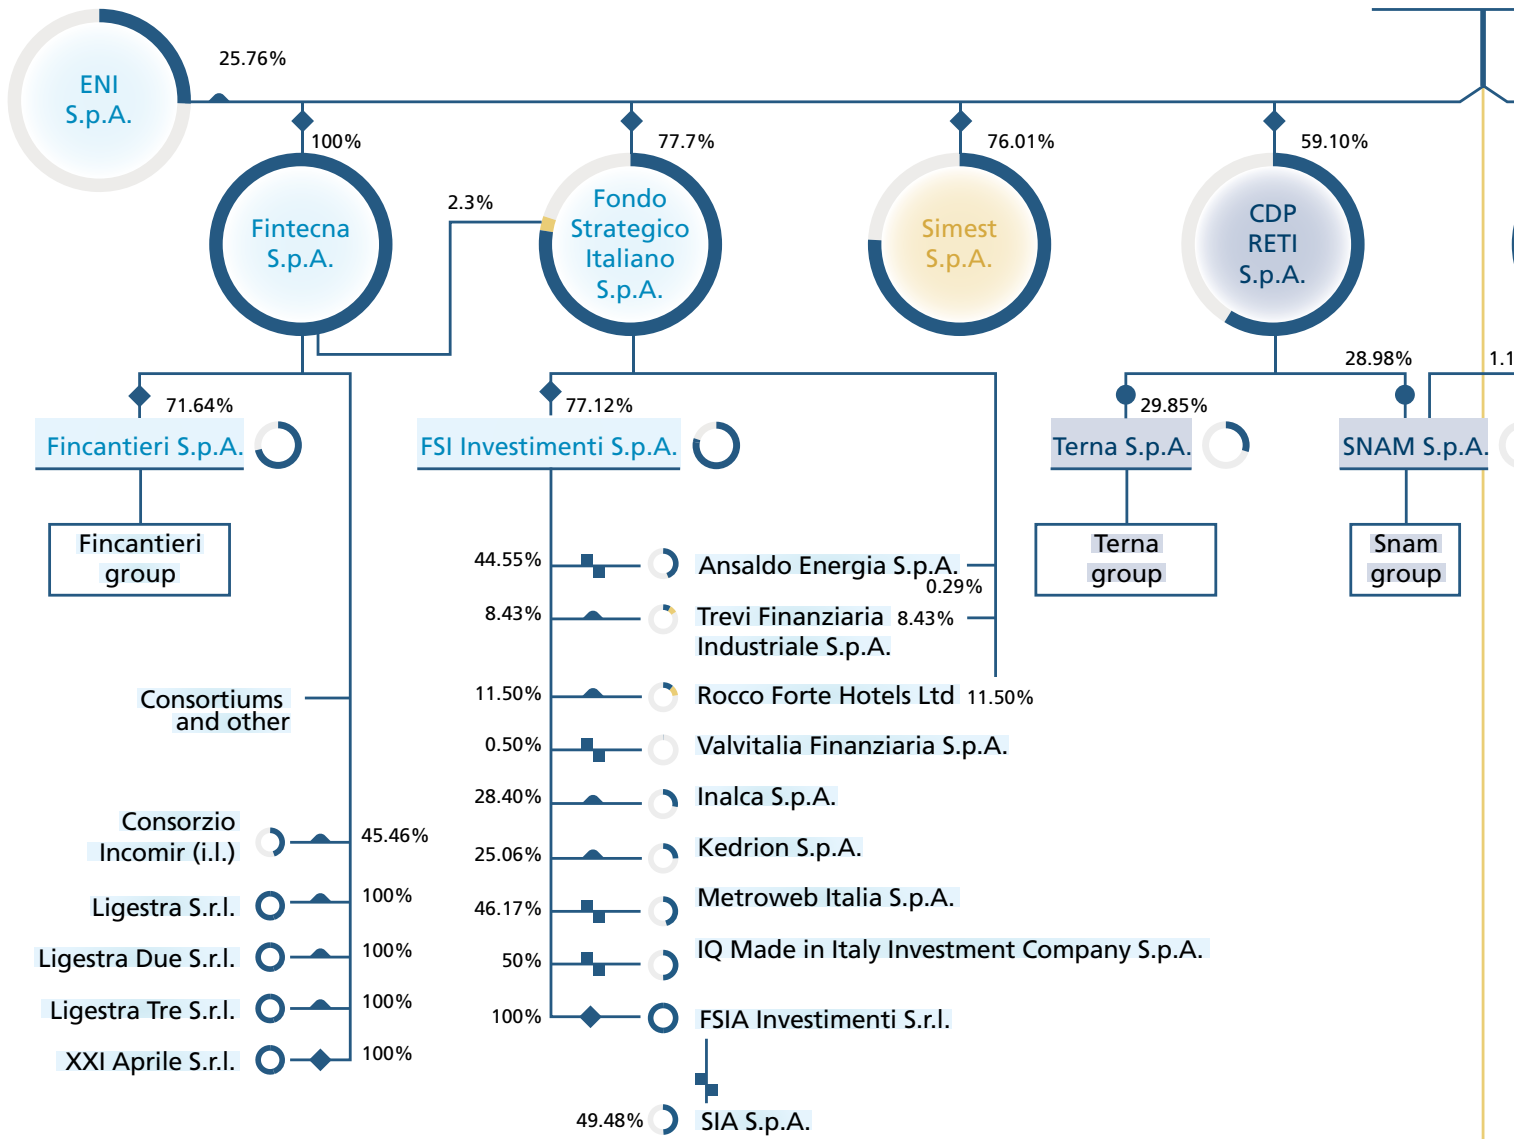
ENI S.p.A.

25.76%

100%

Fintecna S.p.A.

2.3%

77.7%

Fondo Strategico Italiano S.p.A.

76.01%

Simest S.p.A.

59.10%

CDP RETI S.p.A.

28.98%

1.1

71.64%

Fincantieri S.p.A.

Fincantieri group

77.12%

FSI Investimenti S.p.A.

29.85%

Terna S.p.A.

Terna group

SNAM S.p.A.

Snam group

44.55%
Ansaldo Energia S.p.A.
0.29%

8.43%
Trevi Finanziaria Industriale S.p.A.
8.43%

Consortiums and other

11.50%
Rocco Forte Hotels Ltd
11.50%

0.50%
Valvitalia Finanziaria S.p.A.

28.40%
Inalca S.p.A.

Consorzio Incomir (i.l.)
45.46%

25.06%
Kedrion S.p.A.

Ligestra S.r.l.
100%

46.17%
Metroweb Italia S.p.A.

Ligestra Due S.r.l.
100%

50%
IQ Made in Italy Investment Company S.p.A.

Ligestra Tre S.r.l.
100%

100%
FSIA Investimenti S.r.l.

XXI Aprile S.r.l.
100%

49.48%
SIA S.p.A.